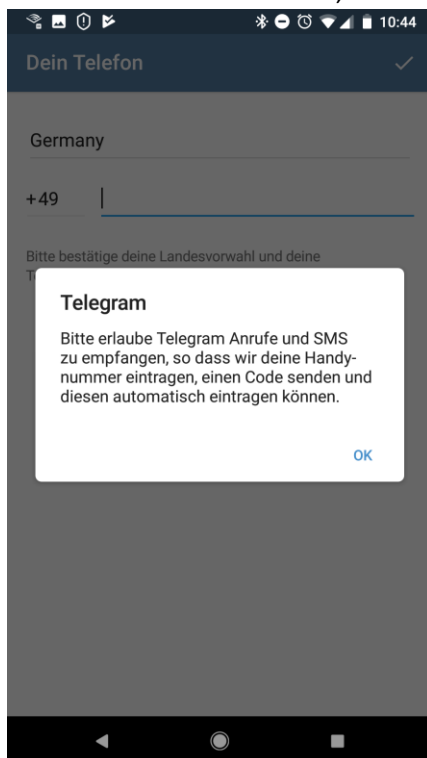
10:44

Dein Telefon

Germany

+49

Bitte bestätige deine Landesvorwahl und deine T

Telegram

Bitte erlaube Telegram Anrufe und SMS zu empfangen, so dass wir deine Handynummer eintragen, einen Code senden und diesen automatisch eintragen können.

OK